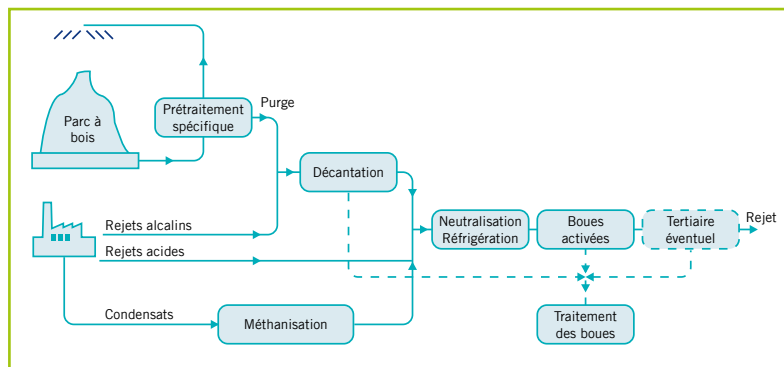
Parc à bois

Prétraitement spécifique

Purge

Décantation

Rejets alcalins

Rejets acides

Neutralisation Réfrigération

Boues activées

Tertiaire éventuel

Rejet

Condensats

Méthanisation

Traitement des boues